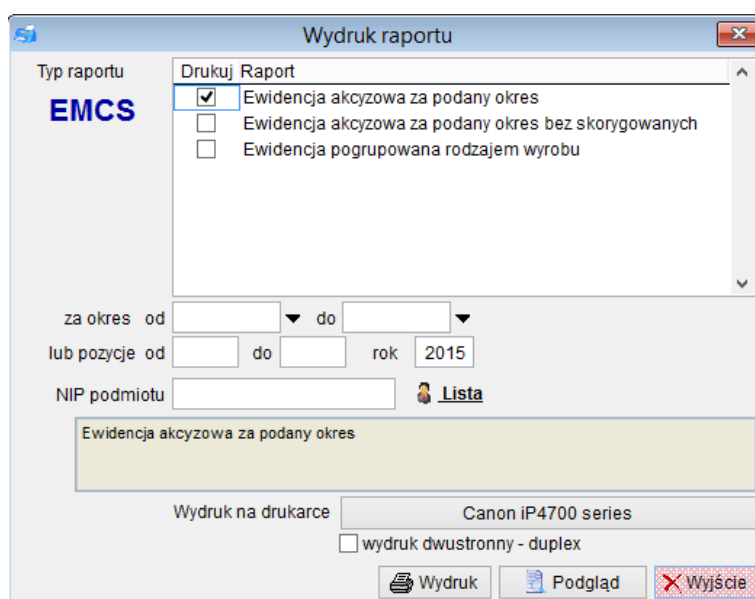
Wydruk raportu

Typ raportu

EMCS

| Drukuj | Raport |
|---|---|
| ✓ | Ewidencja akcyzowa za podany okres |
| | Ewidencja akcyzowa za podany okres bez skorygowanych |
| | Ewidencja pogrupowana rodzajem wyrobu |

za okres od do

lub pozycje od do rok 2015

NIP podmiotu Lista

Ewidencja akcyzowa za podany okres

Wydruk na drukarce Canon iP4700 series

wydruk dwustronny - duplex

Wydruk Podgląd Wyjście